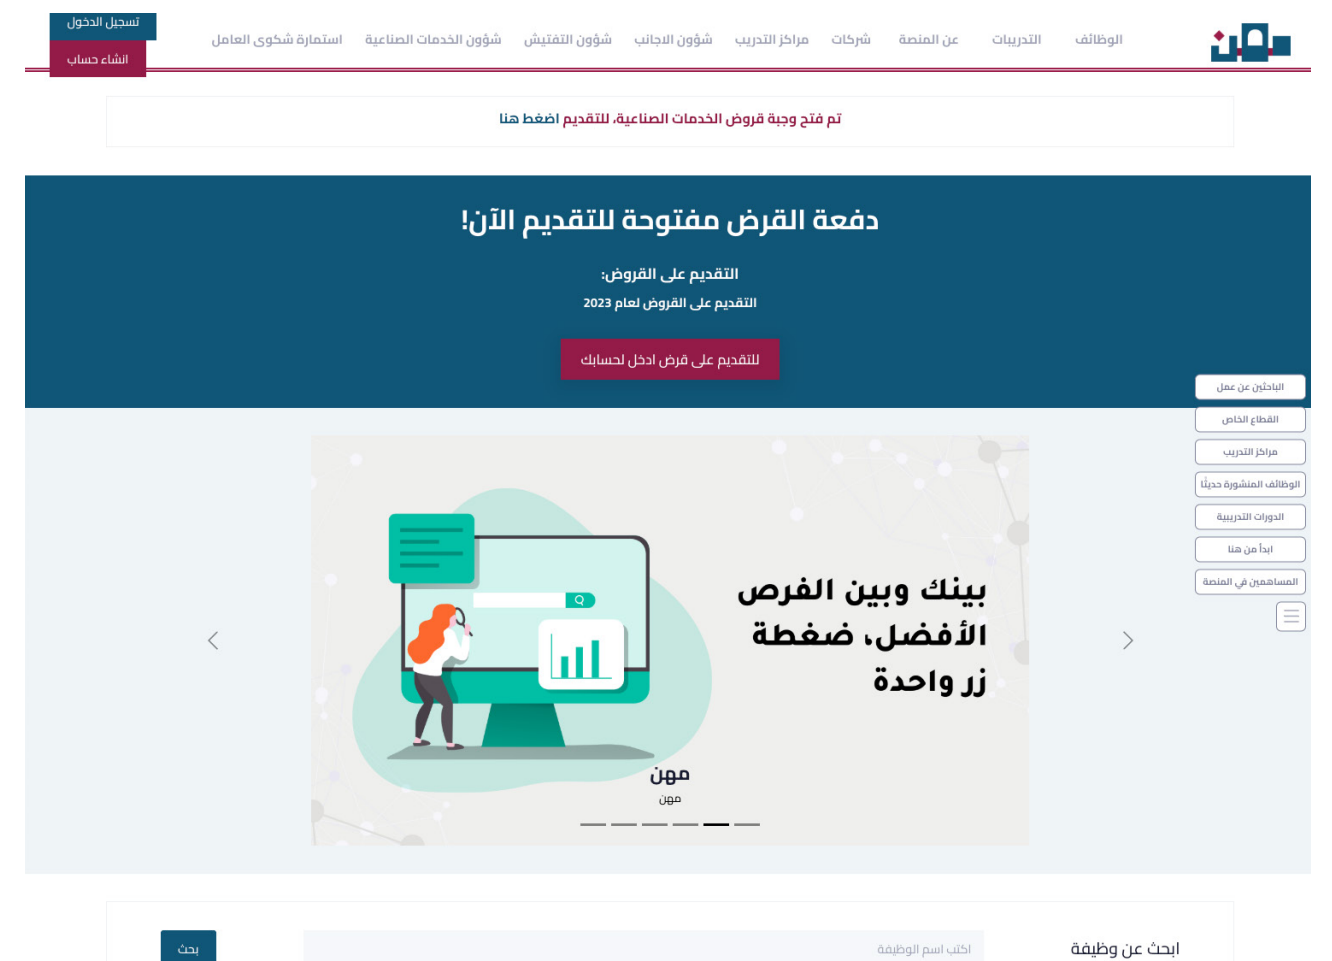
مهن

الوظائف التدريبات عن المنصة شركاء مراكز التدريب شؤون الاجانب شؤون التفتيش شؤون الخدمات الصناعية استمارة شكوى العامل

تسجيل الدخول
انشاء حساب

تم فتح وجبة قروض الخدمات الصناعية، للتقديم اضغط هنا

دفعة القرض مفتوحة للتقديم الآن!

التقديم على القروض:

التقديم على القروض لعام 2023

للتقديم على قرض ادخل لحسابك

الباحثين عن عمل
القطاع الخاص
مراكز التدريب
الوظائف المنشورة حديثًا
الدورات التدريبية
ابدأ من هنا
المساهمين في المنصة

بينك وبين الفرص الأفضل، ضغطة زر واحدة

مهن
مهن

ابحث عن وظيفة
اكتب اسم الوظيفة
بحث